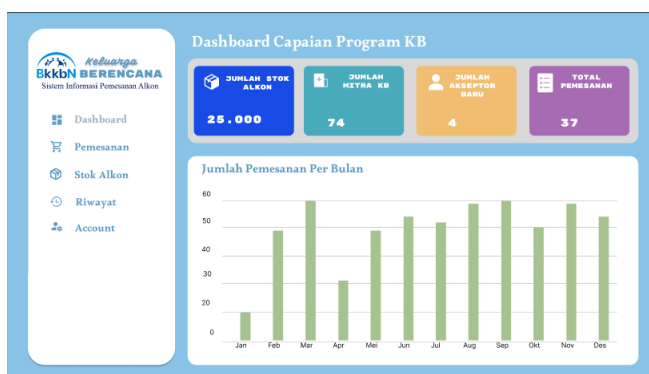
BkkbN Keluarga BERENCANA
Sistem Informasi Pemesanan Alkon

Dashboard
Pemesanan
Stok Alkon
Riwayat
Account

Dashboard Capaian Program KB

JUMLAH STOK ALKON
25.000

JUMLAH MITRA KB
74

JUMLAH AKSEPTOR BARU
4

TOTAL PEMESANAN
37

Jumlah Pemesanan Per Bulan

60
50
40
30
20
0

Jan Feb Mar Apr Mei Jun Jul Aug Sep Okt Nov Des